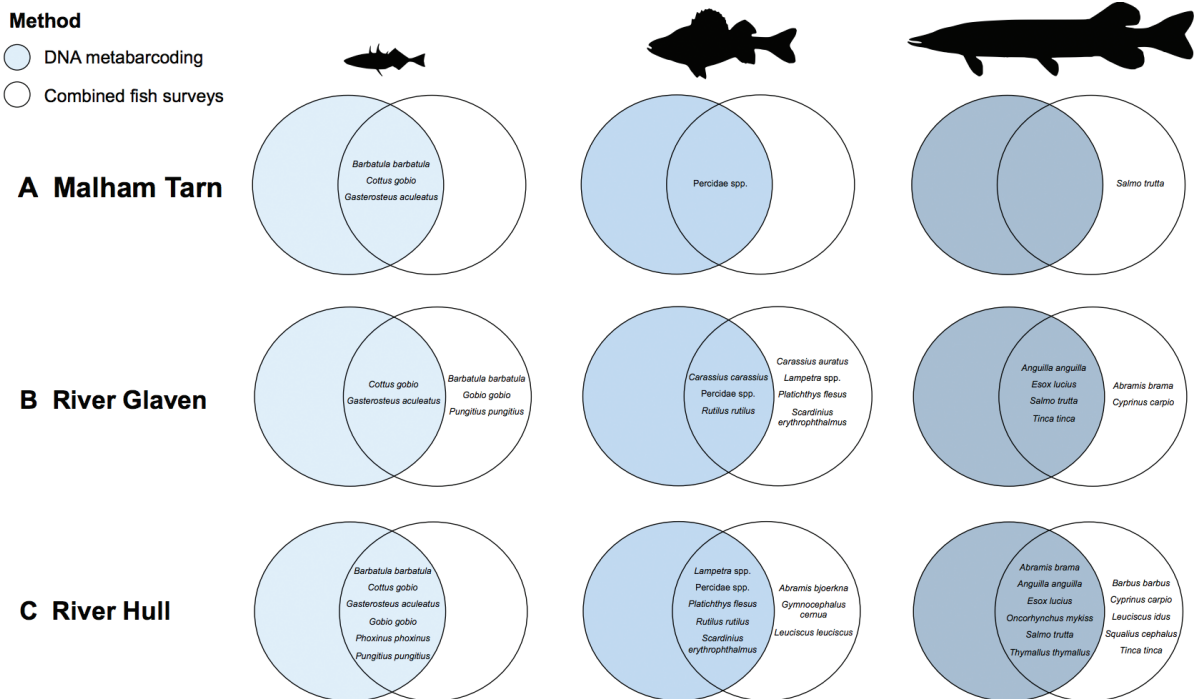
Method

DNA metabarcoding

Combined fish surveys

A Malham Tarn

Barbatula barbatula
Cottus gobio
Gasterosteus aculeatus

Percidae spp.

Salmo trutta

B River Glaven

Cottus gobio
Gasterosteus aculeatus

Barbatula barbatula
Gobio gobio
Pungitius pungitius

Carassius carassius
Percidae spp.
Rutilus rutilus

Carassius auratus
Lampetra spp.
Platichthys flesus
Scardinius erythrophthalmus

Anguilla anguilla
Esox lucius
Salmo trutta
Tinca tinca

Abramis brama
Cyprinus carpio

C River Hull

Barbatula barbatula
Cottus gobio
Gasterosteus aculeatus
Gobio gobio
Phoxinus phoxinus
Pungitius pungitius

Lampetra spp.
Percidae spp.
Platichthys flesus
Rutilus rutilus
Scardinius erythrophthalmus

Abramis bjoerkna
Gymnocephalus cernua
Leuciscus leuciscus

Abramis brama
Anguilla anguilla
Esox lucius
Oncorhynchus mykiss
Salmo trutta
Thymallus thymallus

Barbus barbus
Cyprinus carpio
Leuciscus idus
Squalius cephalus
Tinca tinca